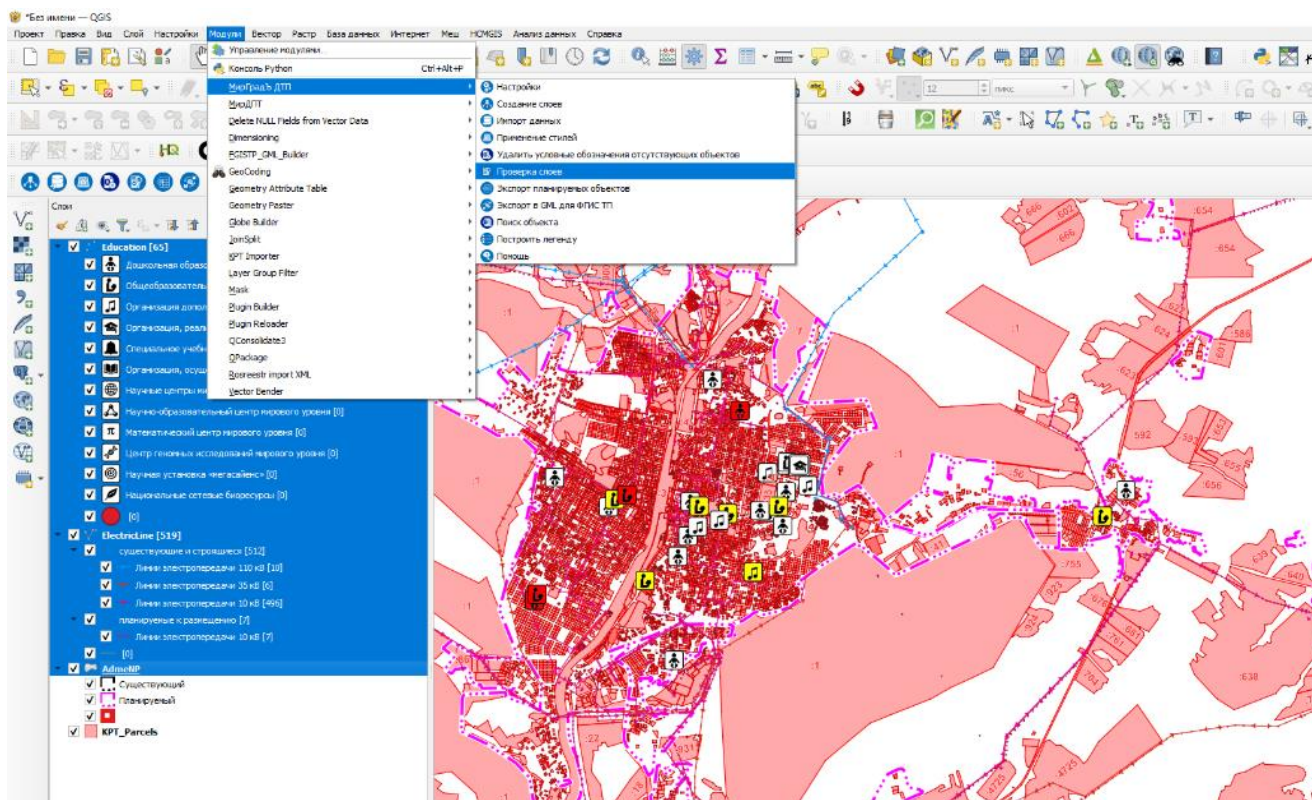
*Без имени — QGIS

Проект Правка Вид Слой Настройки Модули Вектор Растр База данных Интернет Меш HCMGIS Анализ данных Справка

Управление модулями
Консоль Python Ctrl+Alt+P
МирГрадЪ ДТП
МирДТП
Delete NULL Fields from Vector Data
Dimensioning
EGISTP_GML_Builder
GeoCoding
Geometry Attribute Table
Geometry Paster
Globe Builder
JoinSplit
KPT Importer
Layer Group Filter
Mask
Plugin Builder
Plugin Reloader
QConsolidate3
QPackage
Rosreestr import XML
Vector Bender

Настройки
Создание слоев
Импорт данных
Применение стилей
Удалить условные обозначения отсутствующих объектов
Проверка слоев
Экспорт планируемых объектов
Экспорт в GML для ФГИС ТП
Поиск объекта
Построить легенду
Помощь

12 пикс

Слои
Education [65]
Дошкольная образо
Общеобразователь
Организация допол
Организация, реали
Специальное учебн
Организация, осущ
Научные центры ми
Научно-образовательный центр мирового уровня [0]
Математический центр мирового уровня [0]
Центр геномных исследований мирового уровня [0]
Научная установка «мегасайенс» [0]
Национальные сетевые биоресурсы [0]
[0]
ElectricLine [519]
существующие и строящиеся [512]
Линии электропередачи 110 кВ [10]
Линии электропередачи 35 кВ [6]
Линии электропередачи 10 кВ [496]
планируемые к размещению [7]
Линии электропередачи 10 кВ [7]
[0]
AdmeNP
Существующий
Планируемый
KPT_Parcels

:646 :602 :666 :654 :654 :1 :624 :588 :601 :623 :1 :592 :635 :655 :656 :56 :1 :639 :755 :640 :923 :1 :1 :638 :22 :931 :4725 :704 :767 :676 :1